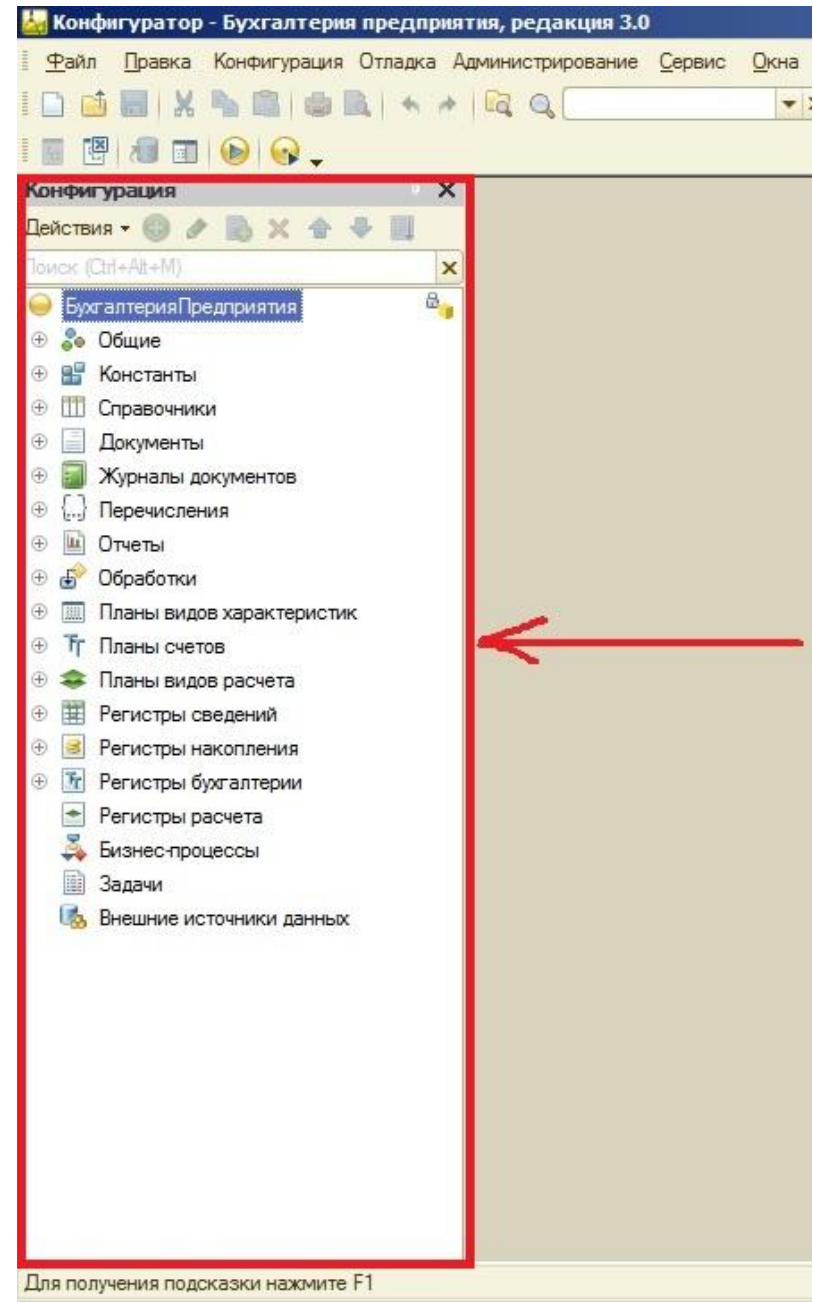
Конфигуратор - Бухгалтерия предприятия, редакция 3.0

Файл Правка Конфигурация Отладка Администрирование Сервис Окна

Конфигурация

Действия

Поиск (Ctrl+Alt+M)

БухгалтерияПредприятия
Общие
Константы
Справочники
Документы
Журналы документов
Перечисления
Отчеты
Обработки
Планы видов характеристик
Планы счетов
Планы видов расчета
Регистры сведений
Регистры накопления
Регистры бухгалтерии
Регистры расчета
Бизнес-процессы
Задачи
Внешние источники данных

Для получения подсказки нажмите F1